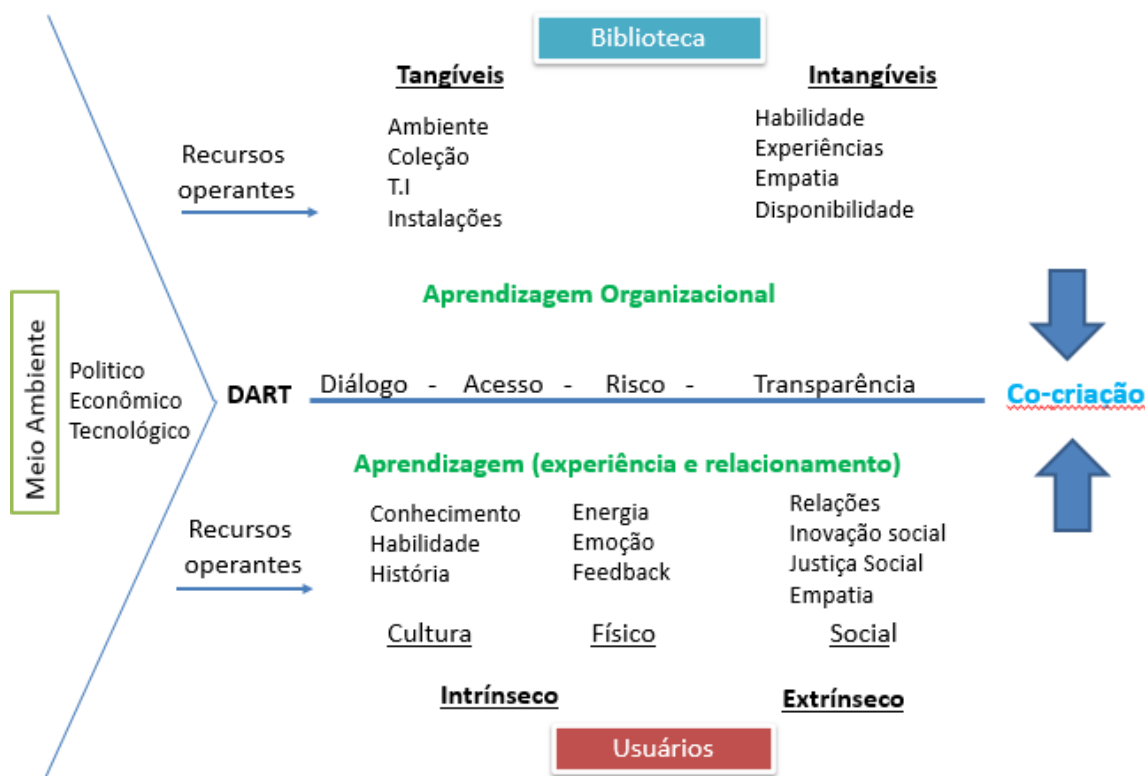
Biblioteca

Tangíveis

Intangíveis

Recursos operantes

Ambiente
Coleção
T.I
Instalações

Habilidade
Experiências
Empatia
Disponibilidade

Aprendizagem Organizacional

Meio Ambiente

Politico
Econômico
Tecnológico

DART

Diálogo - Acesso - Risco - Transparência

Co-criação

Aprendizagem (experiência e relacionamento)

Recursos operantes

Conhecimento
Habilidade
História

Energia
Emoção
Feedback

Relações
Inovação social
Justiça Social
Empatia

Cultura

Físico

Social

Intrínseco

Extrínseco

Usuários